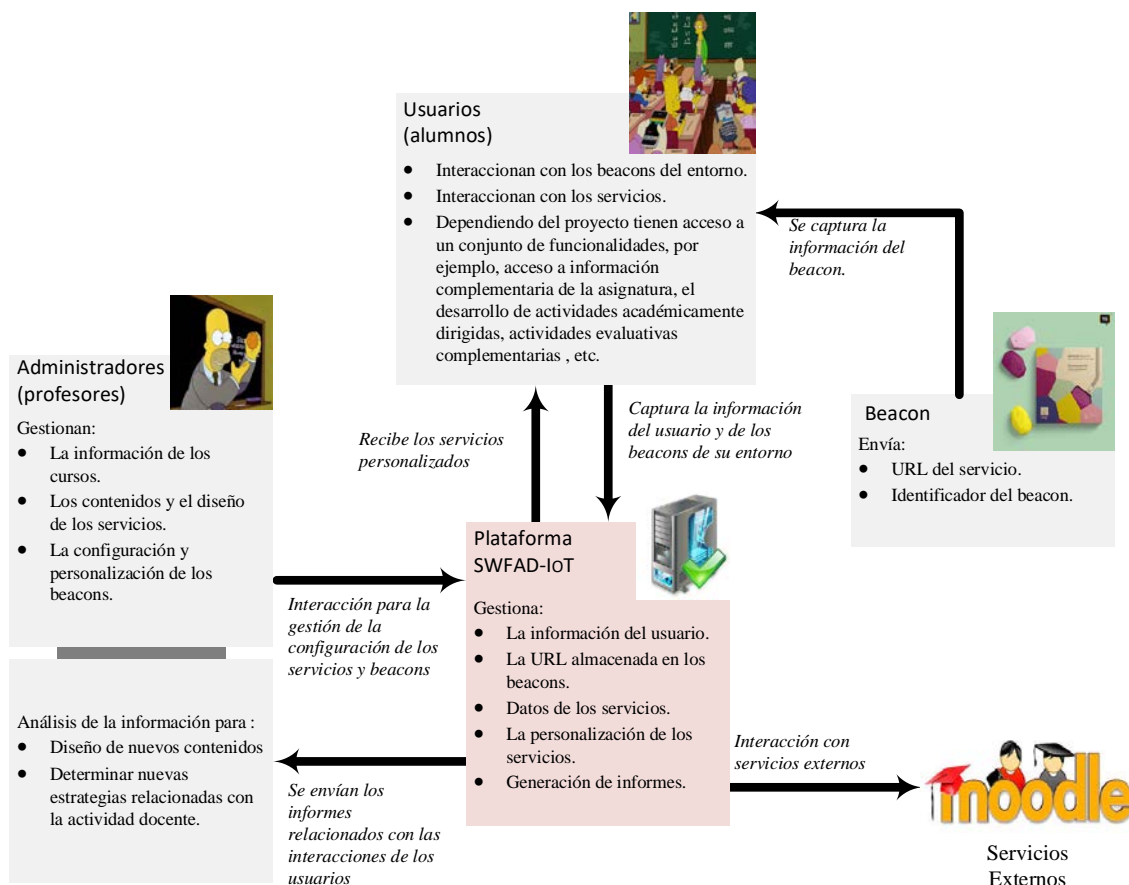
Usuarios
(alumnos)

- Interaccionan con los beacons del entorno.
- Interaccionan con los servicios.
- Dependiendo del proyecto tienen acceso a un conjunto de funcionalidades, por ejemplo, acceso a información complementaria de la asignatura, el desarrollo de actividades académicamente dirigidas, actividades evaluativas complementarias , etc.

*Se captura la información del beacon.*

Administradores
(profesores)

Gestionan:
- La información de los cursos.
- Los contenidos y el diseño de los servicios.
- La configuración y personalización de los beacons.

*Recibe los servicios personalizados*

*Captura la información del usuario y de los beacons de su entorno*

Beacon
Envía:
- URL del servicio.
- Identificador del beacon.

Plataforma
SWFAD-IoT

Gestiona:
- La información del usuario.
- La URL almacenada en los beacons.
- Datos de los servicios.
- La personalización de los servicios.
- Generación de informes.

*Interacción para la gestión de la configuración de los servicios y beacons*

Análisis de la información para :
- Diseño de nuevos contenidos
- Determinar nuevas estrategias relacionadas con la actividad docente.

*Se envían los informes relacionados con las interacciones de los usuarios*

*Interacción con servicios externos*

moodle

Servicios
Externos